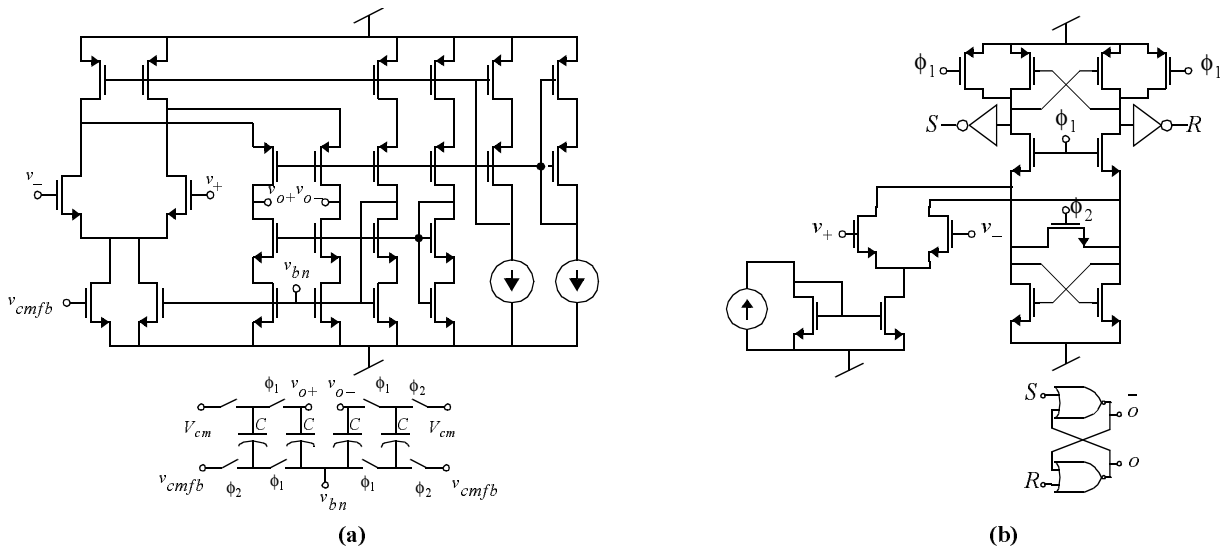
$v_-$
$v_+$
$v_{o+}$ $v_{o-}$
$v_{bn}$
$v_{cmfb}$
$\phi_1$ $v_{o+}$ $v_{o-}$ $\phi_1$ $\phi_2$
$V_{cm}$ $C$ $C$ $C$ $C$ $V_{cm}$
$v_{cmfb}$ $\phi_2$ $\phi_1$ $v_{bn}$ $\phi_1$ $\phi_2$ $v_{cmfb}$
(a)

$\phi_1$ $\phi_1$
$S$ $\phi_1$ $R$
$\phi_2$
$v_+$ $v_-$
$S$ $\bar{o}$
$R$ $o$
(b)